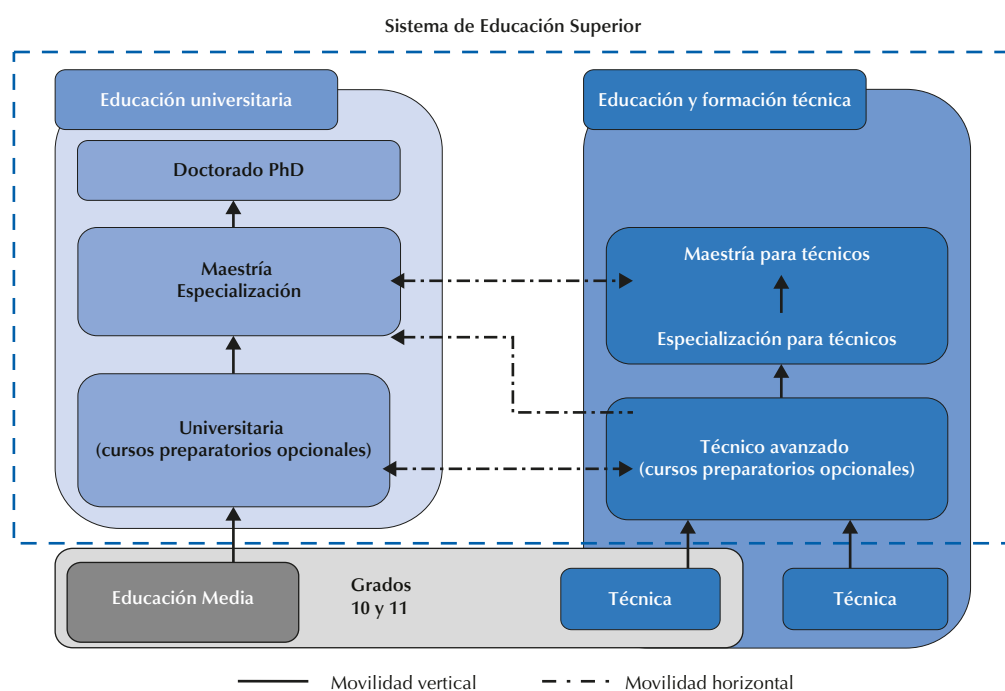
Sistema de Educación Superior

Educación universitaria

Doctorado PhD

Maestría
Especialización

Universitaria
(cursos preparatorios opcionales)

Educación y formación técnica

Maestría para técnicos

Especialización para técnicos

Técnico avanzado
(cursos preparatorios opcionales)

Educación Media

Grados
10 y 11

Técnica

Técnica

Movilidad vertical

Movilidad horizontal